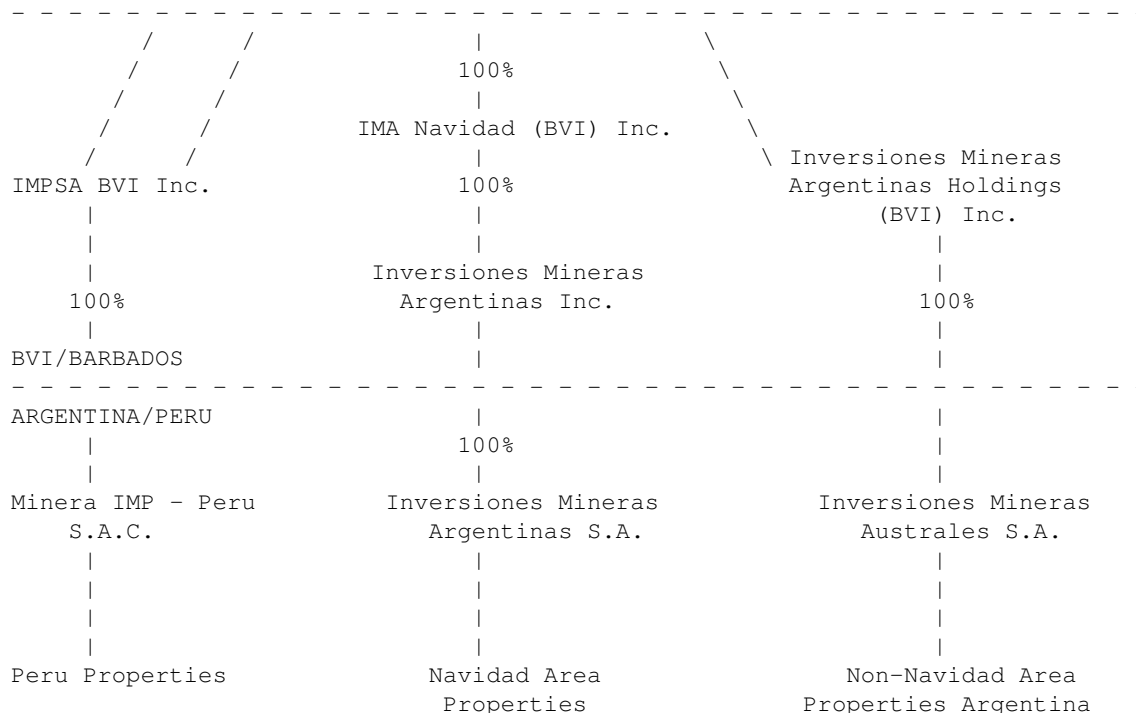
100%

IMA Navidad (BVI) Inc.

IMPSA BVI Inc.

100%

Inversiones Mineras Argentinas Holdings (BVI) Inc.

Inversiones Mineras Argentinas Inc.

100%

100%

BVI/BARBADOS

ARGENTINA/PERU

100%

Minera IMP - Peru S.A.C.

Inversiones Mineras Argentinas S.A.

Inversiones Mineras Australes S.A.

Peru Properties

Navidad Area Properties

Non-Navidad Area Properties Argentina